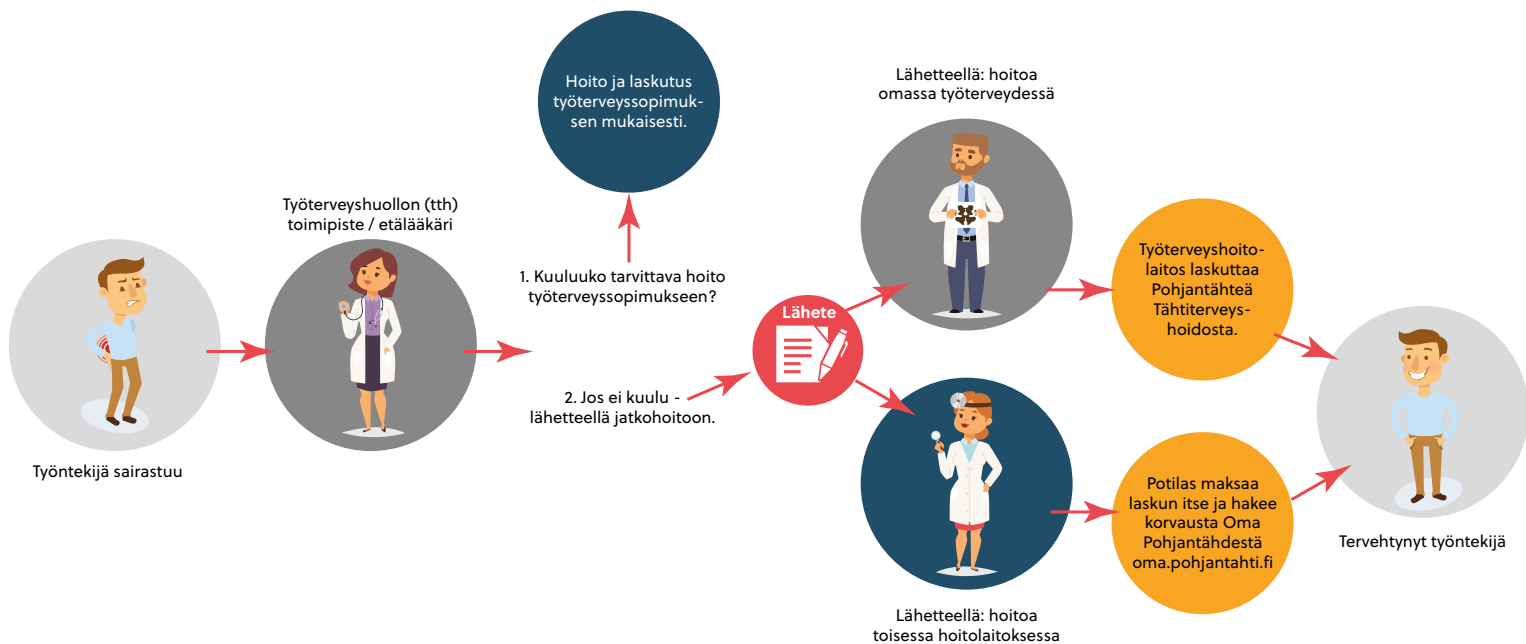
Työntekijä sairastuu

Työterveyshuollon (tth) toimipiste / etälääkäri

Hoito ja laskutus työterveyssopimuksen mukaisesti.

1. Kuuluuko tarvittava hoito työterveyssopimukseen?

2. Jos ei kuulu - lähetteellä jatkohoitoon.

Lähete

Lähetteellä: hoitoa omassa työterveydessä

Työterveyshoitolaitos laskuttaa Pohjantähteä Tähtiterveyshoidosta.

Lähetteellä: hoitoa toisessa hoitolaitoksessa

Potilas maksaa laskun itse ja hakee korvausta Oma Pohjantähdestä oma.pohjantahti.fi

Tervehtynyt työntekijä